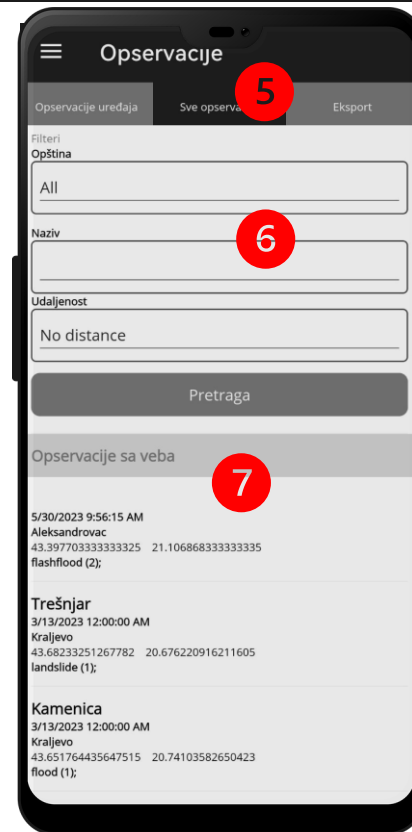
Opservacije

Opservacije uređaja | Sve opserva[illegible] | Eksport

5

Filteri
Opština
All

Naziv

6

Udaljenost
No distance

Pretraga

Opservacije sa veba

7

5/30/2023 9:56:15 AM
Aleksandrovac
43.397703333333325 21.106868333333335
flashflood (2);

Trešnjar
3/13/2023 12:00:00 AM
Kraljevo
43.68233251267782 20.676220916211605
landslide (1);

Kamenica
3/13/2023 12:00:00 AM
Kraljevo
43.651764435647515 20.74103582650423
flood (1);